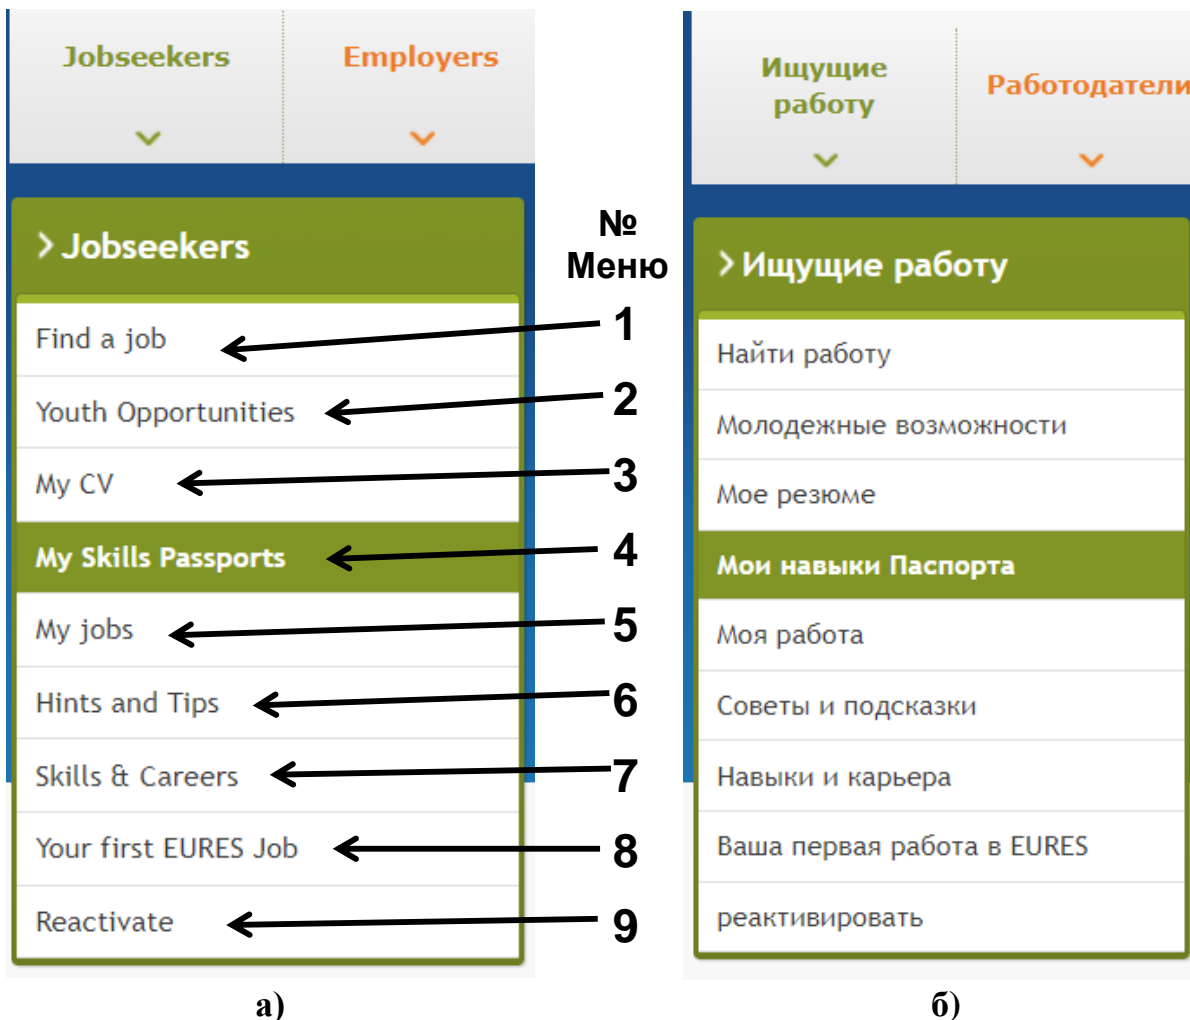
Jobseekers

Employers

> Jobseekers

Find a job

Youth Opportunities

My CV

My Skills Passports

My jobs

Hints and Tips

Skills & Careers

Your first EURES Job

Reactivate

№ Меню

1

2

3

4

5

6

7

8

9

а)

Ищущие работу

Работодатели

> Ищущие работу

Найти работу

Молодежные возможности

Мое резюме

Мои навыки Паспорта

Моя работа

Советы и подсказки

Навыки и карьера

Ваша первая работа в EURES

реактивировать

б)